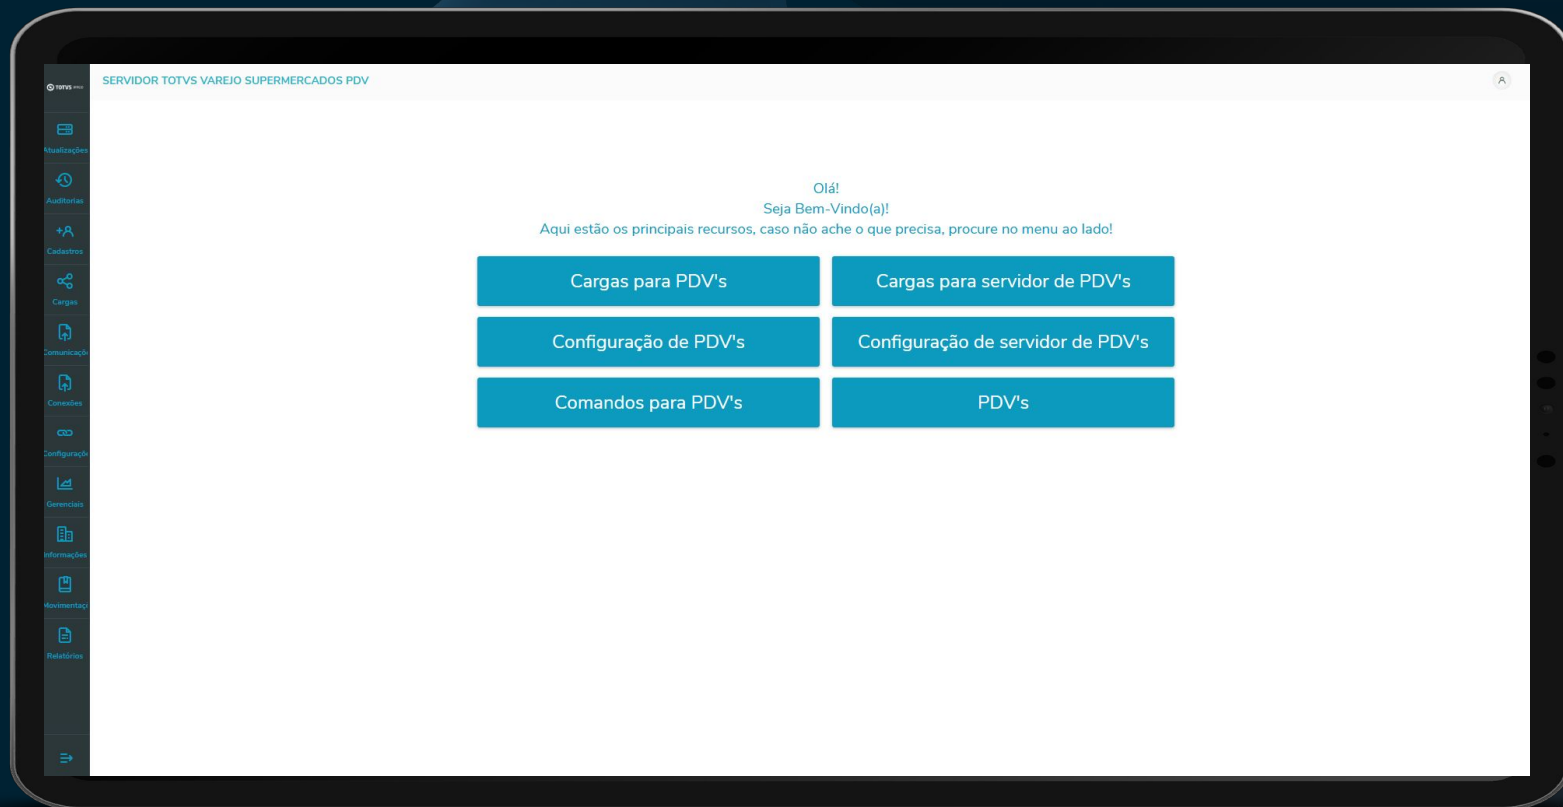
TOTVS

SERVIDOR TOTVS VAREJO SUPERMERCADOS PDV

Atualizações
Auditorias
Cadastros
Cargas
Comunicaçõ
Conexões
Configuraçõ
Gerenciais
Informações
Movimentaçõ
Relatórios

Olá!
Seja Bem-Vindo(a)!
Aqui estão os principais recursos, caso não ache o que precisa, procure no menu ao lado!

Cargas para PDV's
Cargas para servidor de PDV's
Configuração de PDV's
Configuração de servidor de PDV's
Comandos para PDV's
PDV's